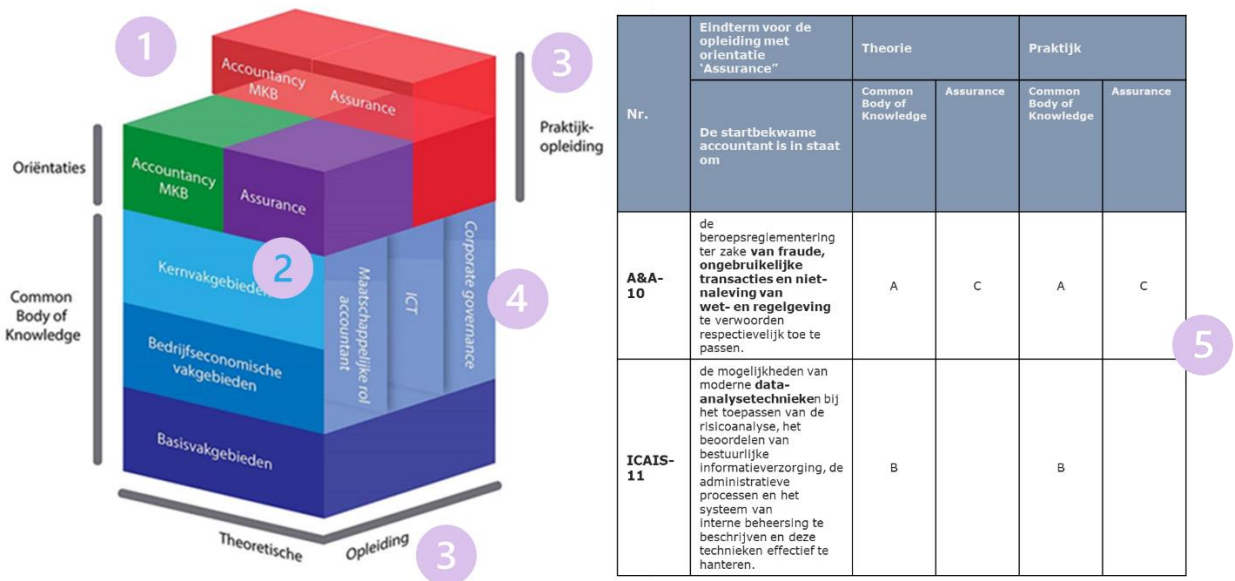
1

Accountancy MKB

Assurance

3

Praktijkopleiding

Oriëntaties

Accountancy MKB

Assurance

Common Body of Knowledge

Kernvakgebieden

2

Maatschappelijke rol accountant

ICT

Corporate governance

4

Bedrijfseconomische vakgebieden

Basisvakgebieden

Theoretische

Opleiding

3

| Nr. | Eindterm voor de opleiding met orientatie 'Assurance" | Theorie | | Praktijk | |
|---|---|---|---|---|---|
| | De startbekwame accountant is in staat om | Common Body of Knowledge | Assurance | Common Body of Knowledge | Assurance |
| A&A-10 | de beroepsreglementering ter zake **van fraude, ongebruikelijke transacties en niet-naleving van wet- en regelgeving** te verwoorden respectievelijk toe te passen. | A | C | A | C |
| ICAIS-11 | de mogelijkheden van moderne **data-analysetechnieken** bij het toepassen van de risicoanalyse, het beoordelen van bestuurlijke informatieverzorging, de administratieve processen en het systeem van interne beheersing te beschrijven en deze technieken effectief te hanteren. | B | | B | |

5